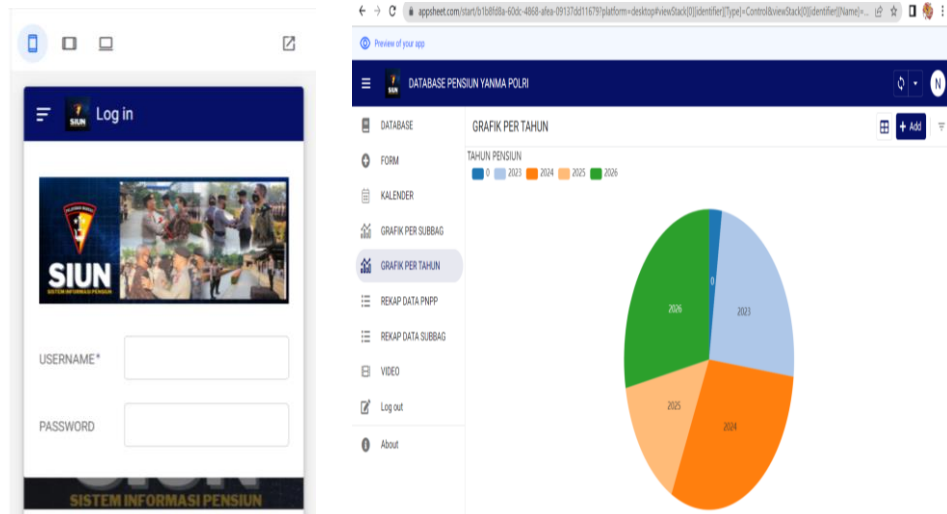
SIUN Log in

SIUN
SISTEM INFORMASI PENSIUN

USERNAME*

PASSWORD

SISTEM INFORMASI PENSIUN

appsheet.com/start/b1b8fd8a-60dc-4868-afea-09137dd11679?platform=desktop#viewStack[0][identifier][Type]=Control&viewStack[0][identifier][Name]=...

Preview of your app

DATABASE PENSIUN YANMA POLRI

N

DATABASE
FORM
KALENDER
GRAFIK PER SUBBAG
GRAFIK PER TAHUN
REKAP DATA PNPP
REKAP DATA SUBBAG
VIDEO
Log out
About

GRAFIK PER TAHUN

+ Add

TAHUN PENSIUN
0 2023 2024 2025 2026

0
2023
2024
2025
2026